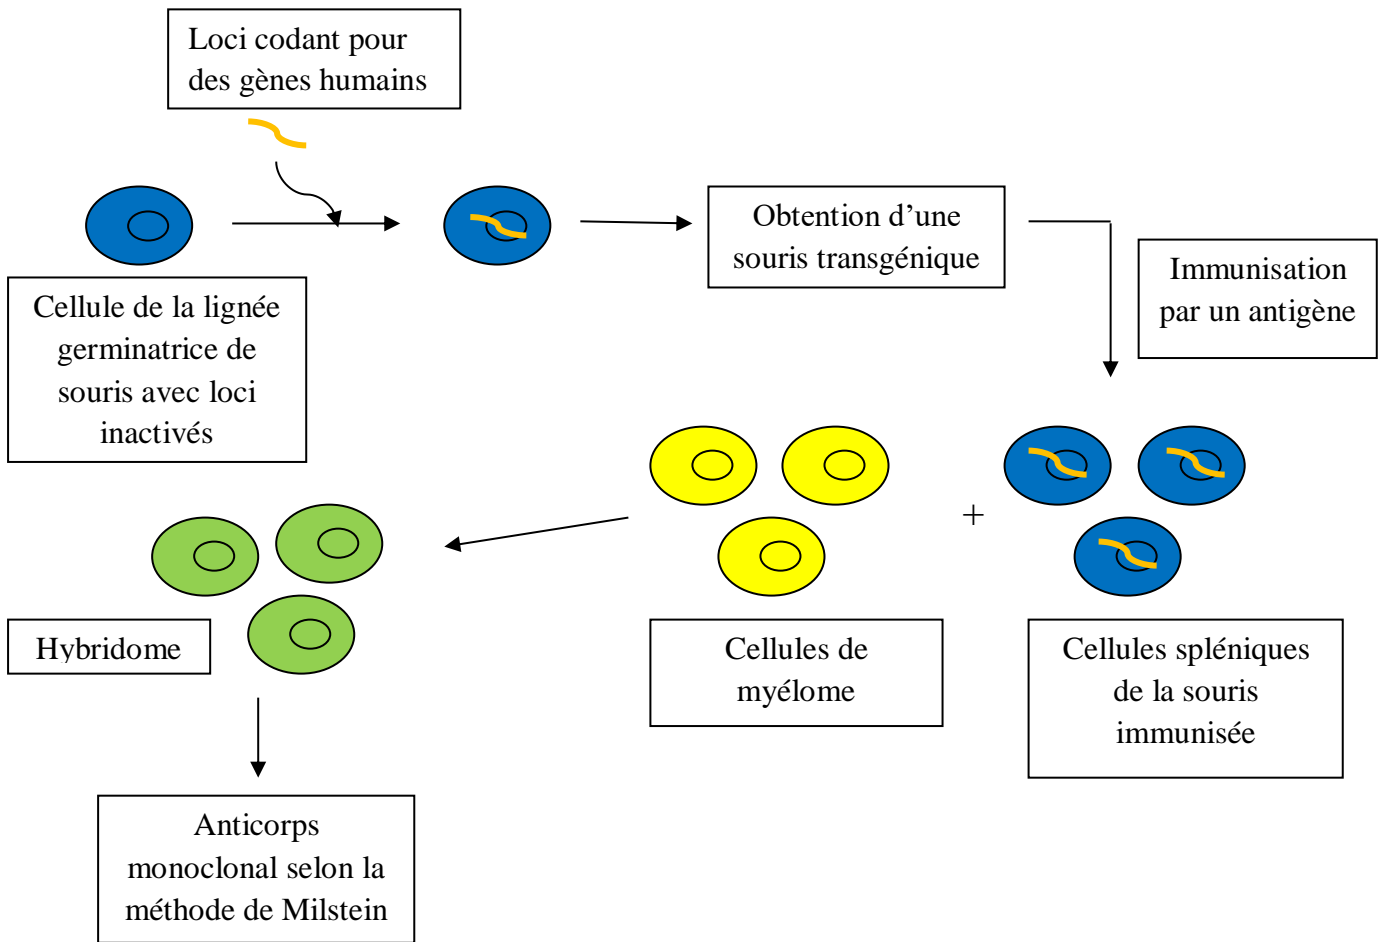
Loci codant pour des gènes humains

Cellule de la lignée germinatrice de souris avec loci inactivés

Obtention d’une souris transgénique

Immunisation par un antigène

+

Cellules de myélome

Cellules spléniques de la souris immunisée

Hybridome

Anticorps monoclonal selon la méthode de Milstein